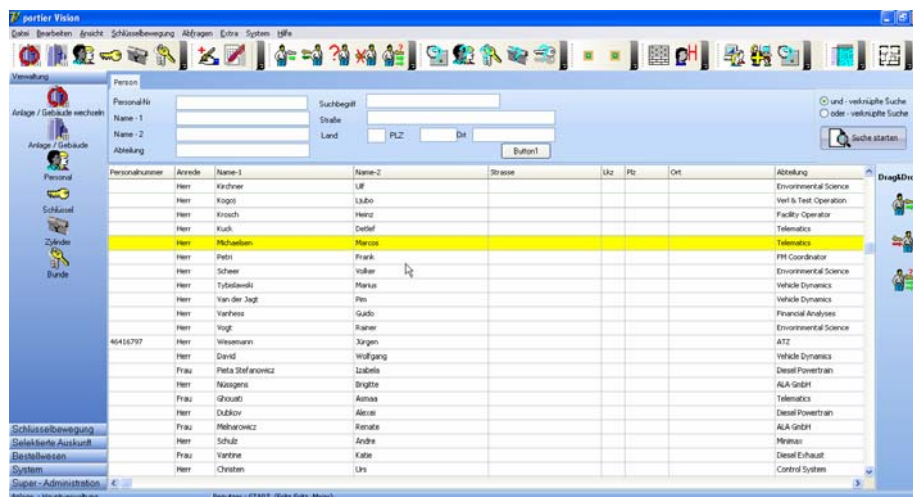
portier Vision

Datei Bearbeiten Ansicht Schlüsselbewegung Abfragen Extra System Hilfe

Verwaltung

Anlage / Gebäude wechseln

Anlage / Gebäude

Personal

Schlüssel

Zylinder

Bunde

Person

Personal-Nr

Name - 1

Name - 2

Abteilung

Suchbegriff

Straße

Land

PLZ

Ort

Button1

und - verknüpfte Suche

oder - verknüpfte Suche

Suche starten

| Personalnummer | Anrede | Name-1 | Name-2 | Strasse | Lkz | Plz | Ort | Abteilung |
|---|---|---|---|---|---|---|---|---|
| | Herr | Kirchner | Ulf | | | | | Environmental Science |
| | Herr | Kogoj | Ljubo | | | | | Verl & Test Operation |
| | Herr | Krosch | Heinz | | | | | Facility Operator |
| | Herr | Kuck | Detlef | | | | | Telematics |
| | Herr | Michaelsen | Marcos | | | | | Telematics |
| | Herr | Petri | Frank | | | | | FM Coordinator |
| | Herr | Scheer | Volker | | | | | Environmental Science |
| | Herr | Tybislawski | Marius | | | | | Vehicle Dynamics |
| | Herr | Van der Jagt | Pim | | | | | Vehicle Dynamics |
| | Herr | Vanhess | Guido | | | | | Financial Analyses |
| | Herr | Vogt | Rainer | | | | | Environmental Science |
| 46416797 | Herr | Wesemann | Jürgen | | | | | ATZ |
| | Herr | David | Wolfgang | | | | | Vehicle Dynamics |
| | Frau | Pieta Stefanowicz | Izabela | | | | | Diesel Powertrain |
| | Frau | Nüssgens | Brigitte | | | | | ALA GmbH |
| | Frau | Ghouati | Asmaa | | | | | Telematics |
| | Herr | Dubkov | Alexei | | | | | Diesel Powertrain |
| | Frau | Melnarowicz | Renate | | | | | ALA GmbH |
| | Herr | Schulz | Andre | | | | | Minimax |
| | Frau | Vantine | Katie | | | | | Diesel Exhaust |
| | Herr | Christen | Urs | | | | | Control System |

Drag&Dr

Schlüsselbewegung

Selektierte Auskunft

Bestellwesen

System

Super - Administration